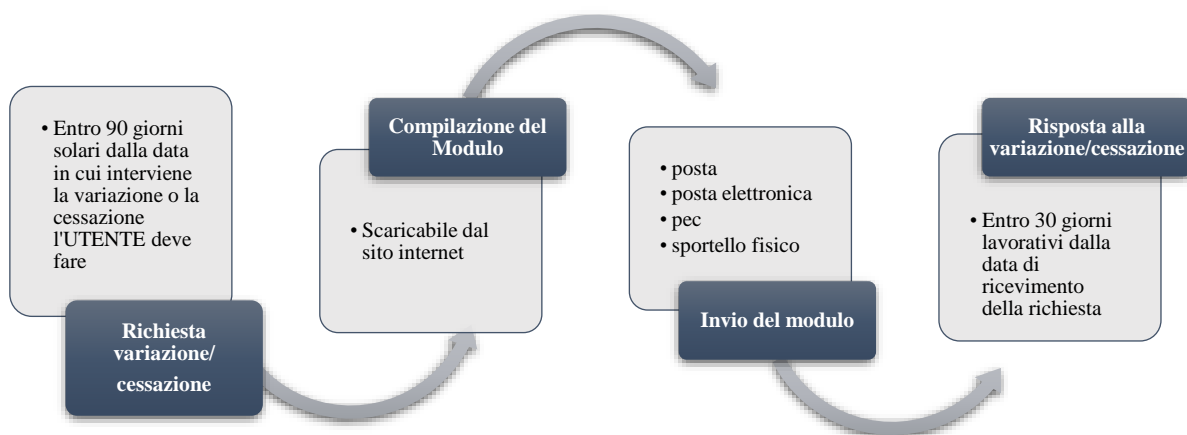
• Entro 90 giorni solari dalla data in cui interviene la variazione o la cessazione l'UTENTE deve fare

Richiesta variazione/ cessazione

Compilazione del Modulo

• Scaricabile dal sito internet

• posta
• posta elettronica
• pec
• sportello fisico

Invio del modulo

Risposta alla variazione/cessazione

• Entro 30 giorni lavorativi dalla data di ricevimento della richiesta